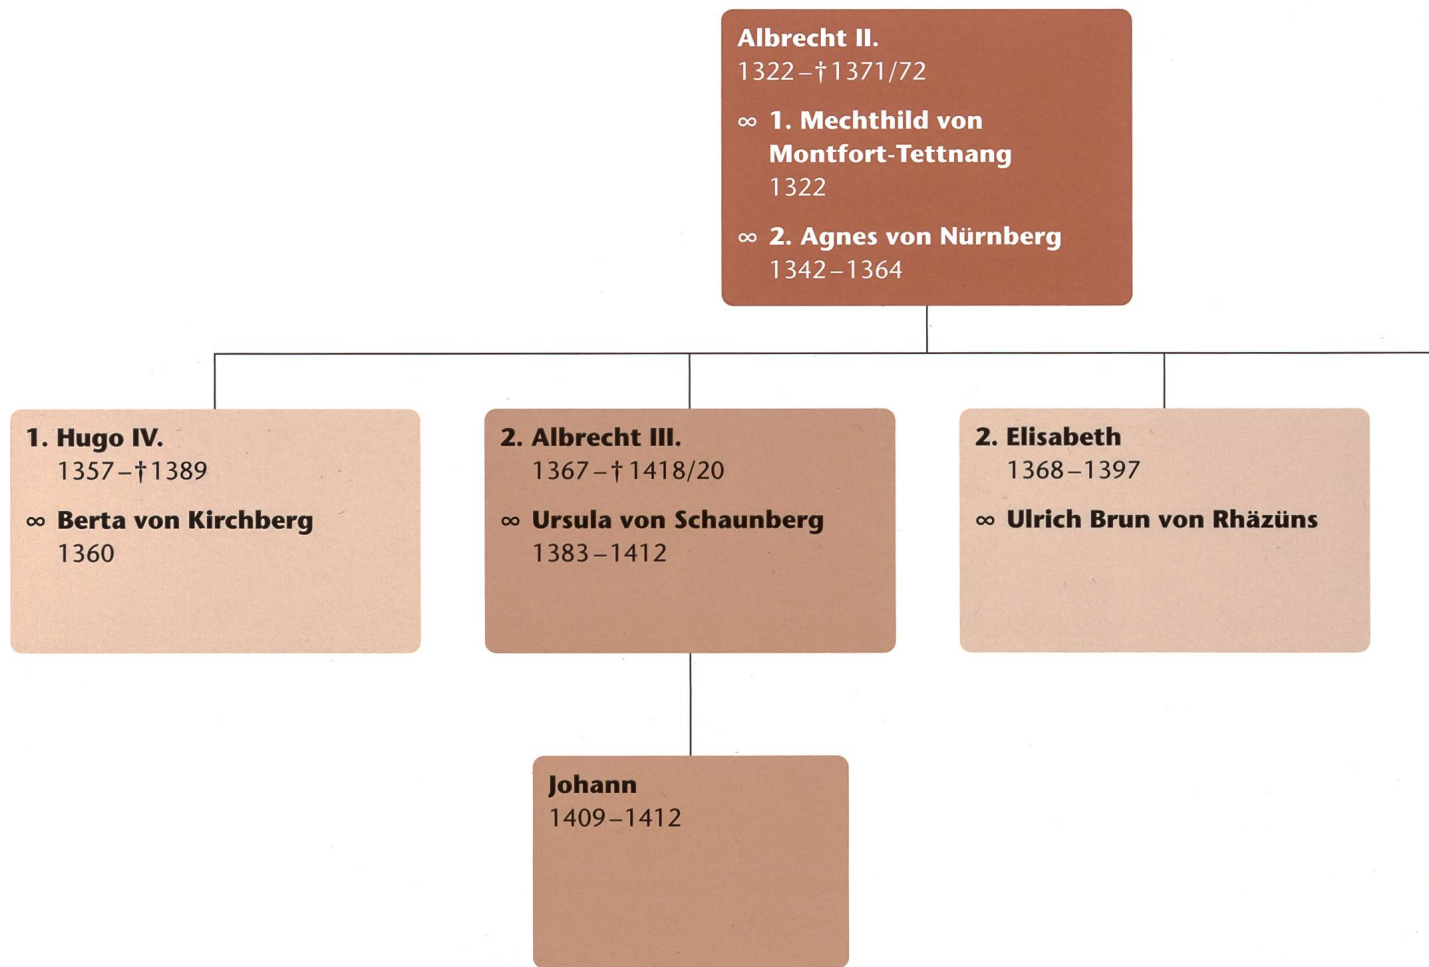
Albrecht II.
1322 – † 1371/72

∞ 1. Mechthild von Montfort-Tettnang
1322

∞ 2. Agnes von Nürnberg
1342 – 1364

1. Hugo IV.
1357 – † 1389

∞ Berta von Kirchberg
1360

2. Albrecht III.
1367 – † 1418/20

∞ Ursula von Schaunberg
1383 – 1412

2. Elisabeth
1368 – 1397

∞ Ulrich Brun von Rhäzüns

Johann
1409 – 1412